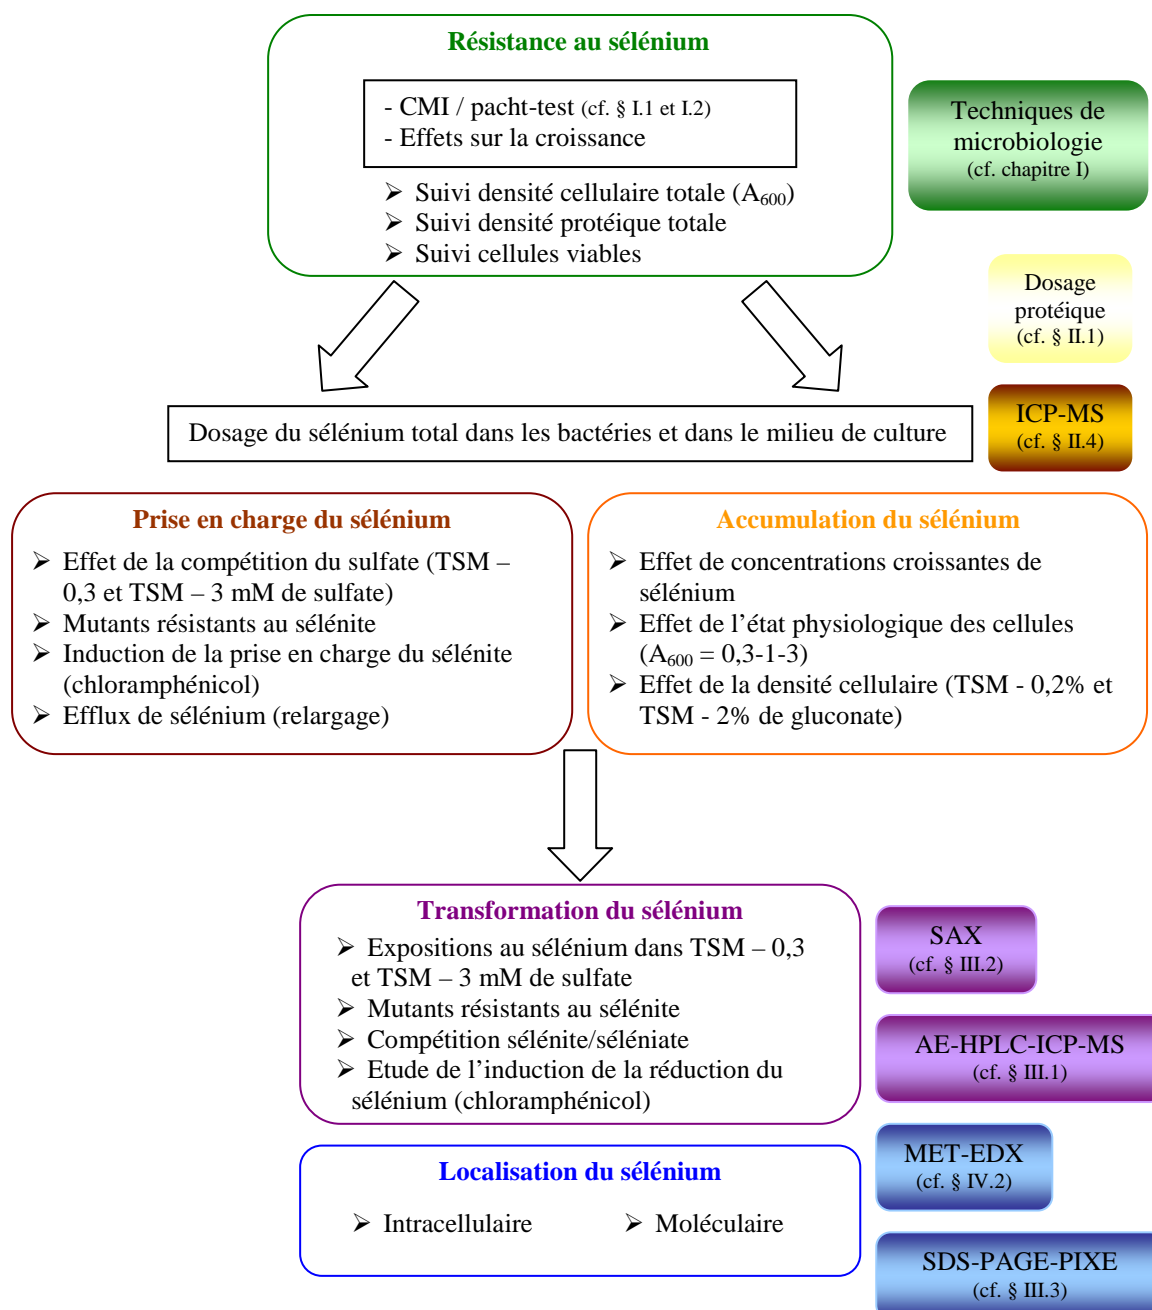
Résistance au sélénium

- CMI / pacht-test (cf. § I.1 et I.2)
- Effets sur la croissance

➢ Suivi densité cellulaire totale ($A_{600}$)
➢ Suivi densité protéique totale
➢ Suivi cellules viables

Techniques de microbiologie (cf. chapitre I)

Dosage protéique (cf. § II.1)

Dosage du sélénium total dans les bactéries et dans le milieu de culture

ICP-MS (cf. § II.4)

Prise en charge du sélénium

➢ Effet de la compétition du sulfate (TSM – 0,3 et TSM – 3 mM de sulfate)
➢ Mutants résistants au sélénite
➢ Induction de la prise en charge du sélénite (chloramphénicol)
➢ Efflux de sélénium (relargage)

Accumulation du sélénium

➢ Effet de concentrations croissantes de sélénium
➢ Effet de l'état physiologique des cellules ($A_{600}$ = 0,3-1-3)
➢ Effet de la densité cellulaire (TSM - 0,2% et TSM - 2% de gluconate)

Transformation du sélénium

➢ Expositions au sélénium dans TSM – 0,3 et TSM – 3 mM de sulfate
➢ Mutants résistants au sélénite
➢ Compétition sélénite/séléniate
➢ Etude de l'induction de la réduction du sélénium (chloramphénicol)

SAX (cf. § III.2)

AE-HPLC-ICP-MS (cf. § III.1)

Localisation du sélénium

➢ Intracellulaire ➢ Moléculaire

MET-EDX (cf. § IV.2)

SDS-PAGE-PIXE (cf. § III.3)